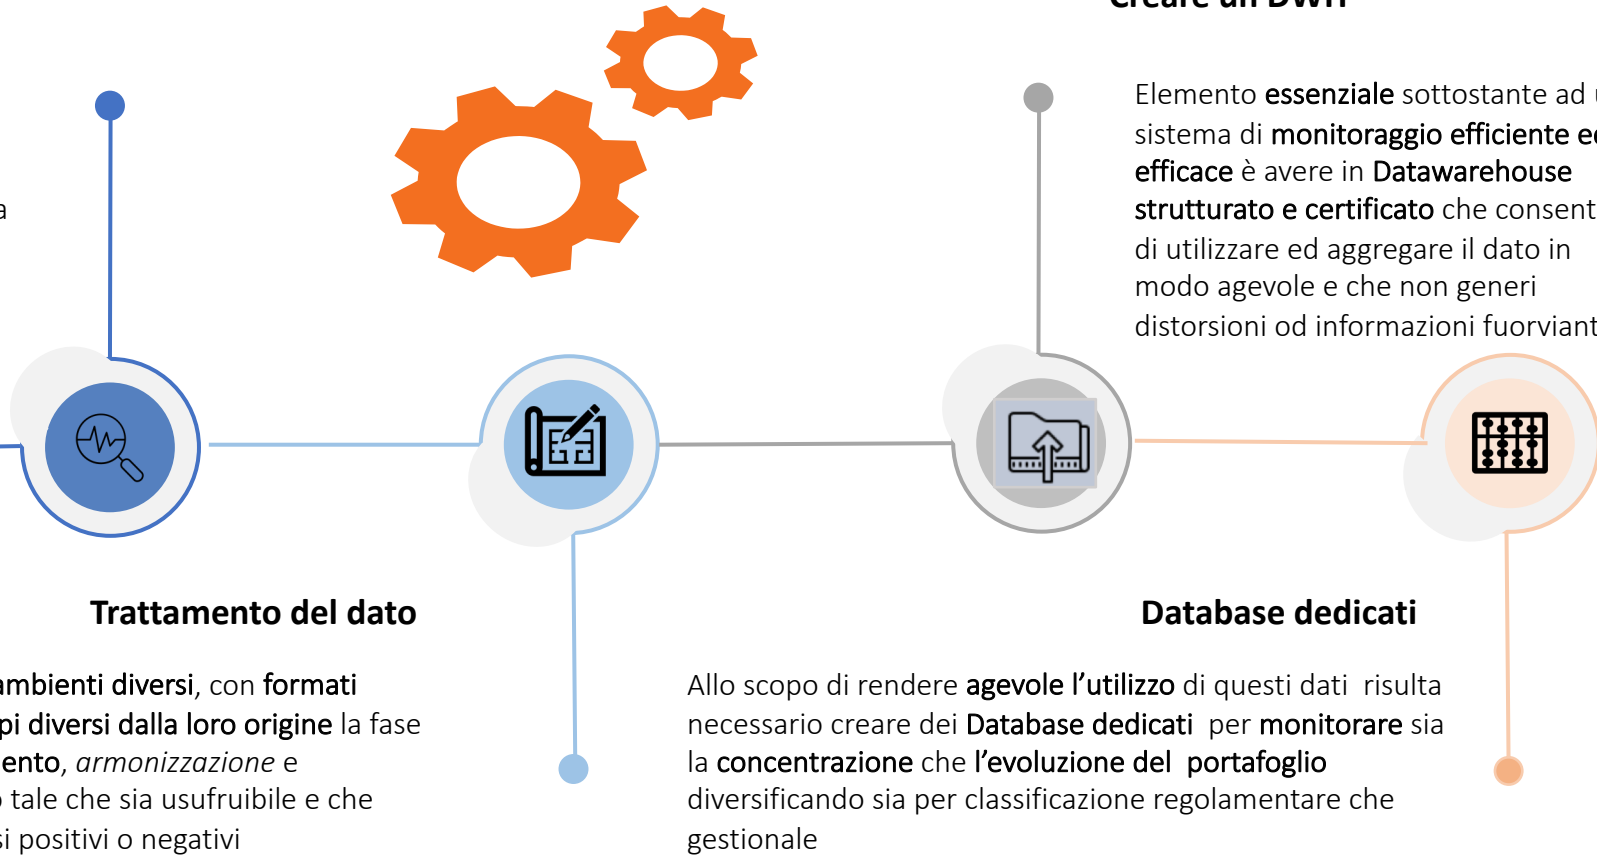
Elemento essenziale sottostante ad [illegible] sistema di monitoraggio efficiente e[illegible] efficace è avere in Datawarehouse strutturato e certificato che consent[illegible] di utilizzare ed aggregare il dato in modo agevole e che non generi distorsioni od informazioni fuorviant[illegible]

a

Trattamento del dato

ambienti diversi, con formati pi diversi dalla loro origine la fase ento, *armonizzazione* e tale che sia usufruibile e che si positivi o negativi

Database dedicati

Allo scopo di rendere agevole l'utilizzo di questi dati risulta necessario creare dei Database dedicati per monitorare sia la concentrazione che l'evoluzione del portafoglio diversificando sia per classificazione regolamentare che gestionale